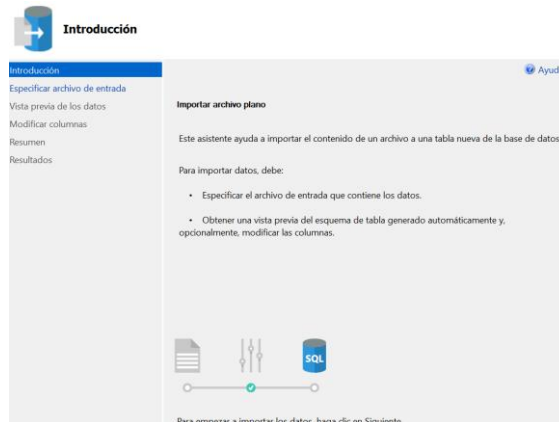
Introducción

Introducción
Especificar archivo de entrada
Vista previa de los datos
Modificar columnas
Resumen
Resultados

Ayud

Importar archivo plano

Este asistente ayuda a importar el contenido de un archivo a una tabla nueva de la base de datos

Para importar datos, debe:

• Especificar el archivo de entrada que contiene los datos.

• Obtener una vista previa del esquema de tabla generado automáticamente y, opcionalmente, modificar las columnas.

SQL

Para empezar a importar los datos, haga clic en Siguiente.